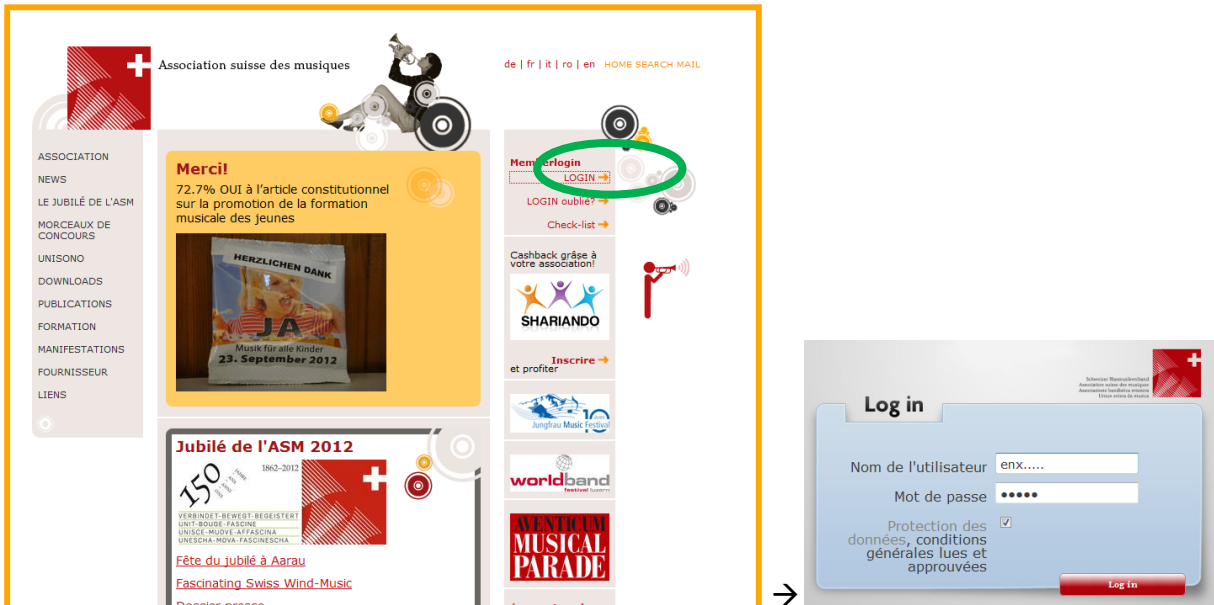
Association suisse des musiques

de | fr | it | ro | en HOME SEARCH MAIL

ASSOCIATION
NEWS
LE JUBILÉ DE L'ASM
MORCEAUX DE CONCOURS
UNISONO
DOWNLOADS
PUBLICATIONS
FORMATION
MANIFESTATIONS
FOURNISSEUR
LIENS

Merci!
72.7% OUI à l'article constitutionnel sur la promotion de la formation musicale des jeunes

HERZLICHEN DANK
JA
Musik für alle Kinder
23. September 2012

Jubilé de l'ASM 2012
150 1862–2012
VERBINDET-BEWEGT-BEGEISTERT
UNIT-BOUGE-FASCINE
UNISCE-MUOVE-AFFASCINA
UNESCHA-MOVA-FASCINESCHA

Fête du jubilé à Aarau
Fascinating Swiss Wind-Music
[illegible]

Memberlogin
LOGIN
LOGIN oublié?
Check-list

Cashback grâse à votre association!
SHARIANDO
Inscrire
et profiter

Jungfrau Music Festival 10

worldband festival luzern

AVENTICUM MUSICAL PARADE

Schweizer Blasmusikverband
Association suisse des musiques
Associazione bandistica svizzera
Uniun svizra da musica

Log in
Nom de l'utilisateur enx.....
Mot de passe •••••
Protection des données, conditions générales lues et approuvées
Log in